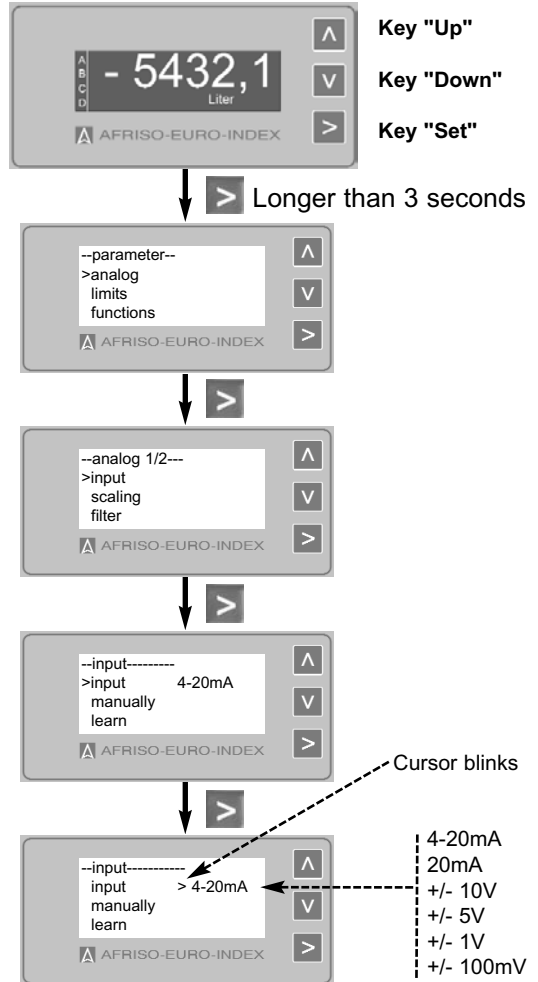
A
B
C
D

- 5432,1
Liter

AFRISO-EURO-INDEX

Λ
V
>

Key "Up"
Key "Down"
Key "Set"

> Longer than 3 seconds

--parameter--
>analog
limits
functions

AFRISO-EURO-INDEX

Λ
V
>

>

--analog 1/2---
>input
scaling
filter

AFRISO-EURO-INDEX

Λ
V
>

>

--input---------
>input 4-20mA
manually
learn

AFRISO-EURO-INDEX

Λ
V
>

Cursor blinks

>

--input-----------
input > 4-20mA
manually
learn

AFRISO-EURO-INDEX

Λ
V
>

4-20mA
20mA
+/- 10V
+/- 5V
+/- 1V
+/- 100mV